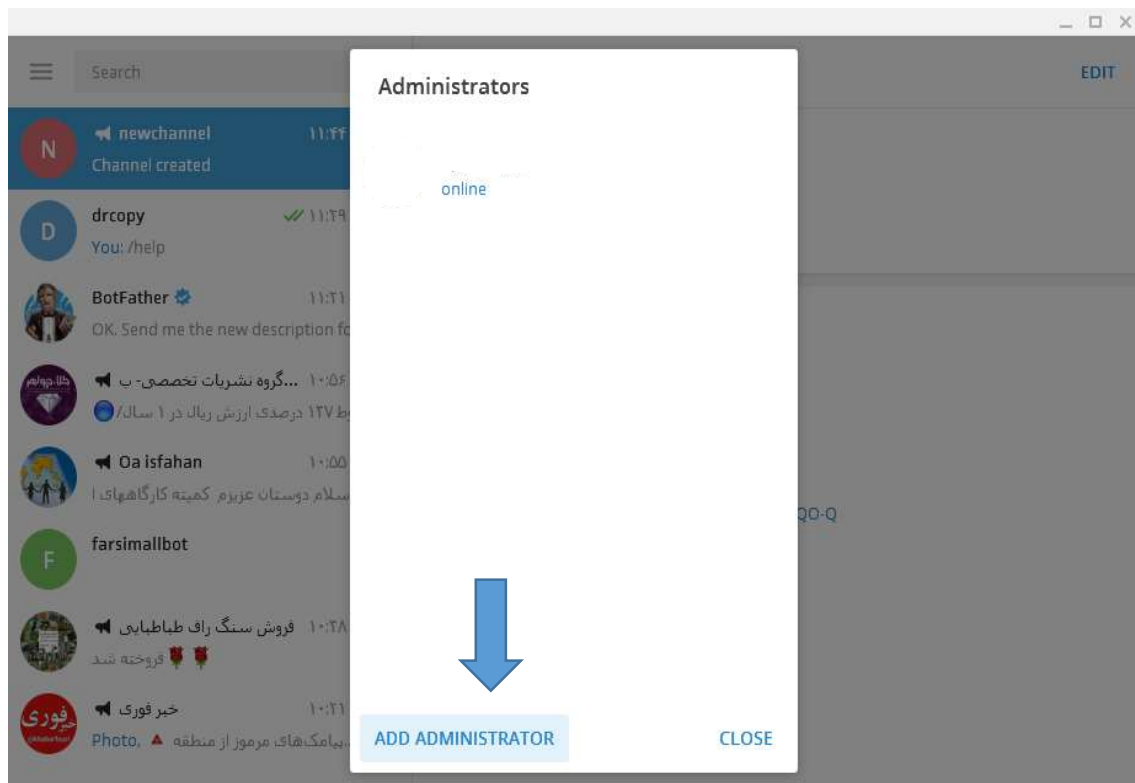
Search

N newchannel ۱۱:۴۴
Channel created

D drcopy ۱۱:۳۹
You: /help

BotFather ۱۱:۳۱
OK. Send me the new description fo

...گروه نشریات تخصصی- ب ۱۰:۵۶
...ط ۱۲۷ درصدی ارزش ریال در ۱ سال/

Oa isfahan ۱۰:۵۵
سلام دوستان عزیزم. کمیته کارگاههای ا

F farsimallbot

فروش سنگ راف طباطبایی ۱۰:۲۸
فروخته شد

خبر فوری ۱۰:۲۱
Photo, ▲ پیامک‌های مرموز از منطقه

EDIT

QO-Q

Administrators

online

ADD ADMINISTRATOR

CLOSE